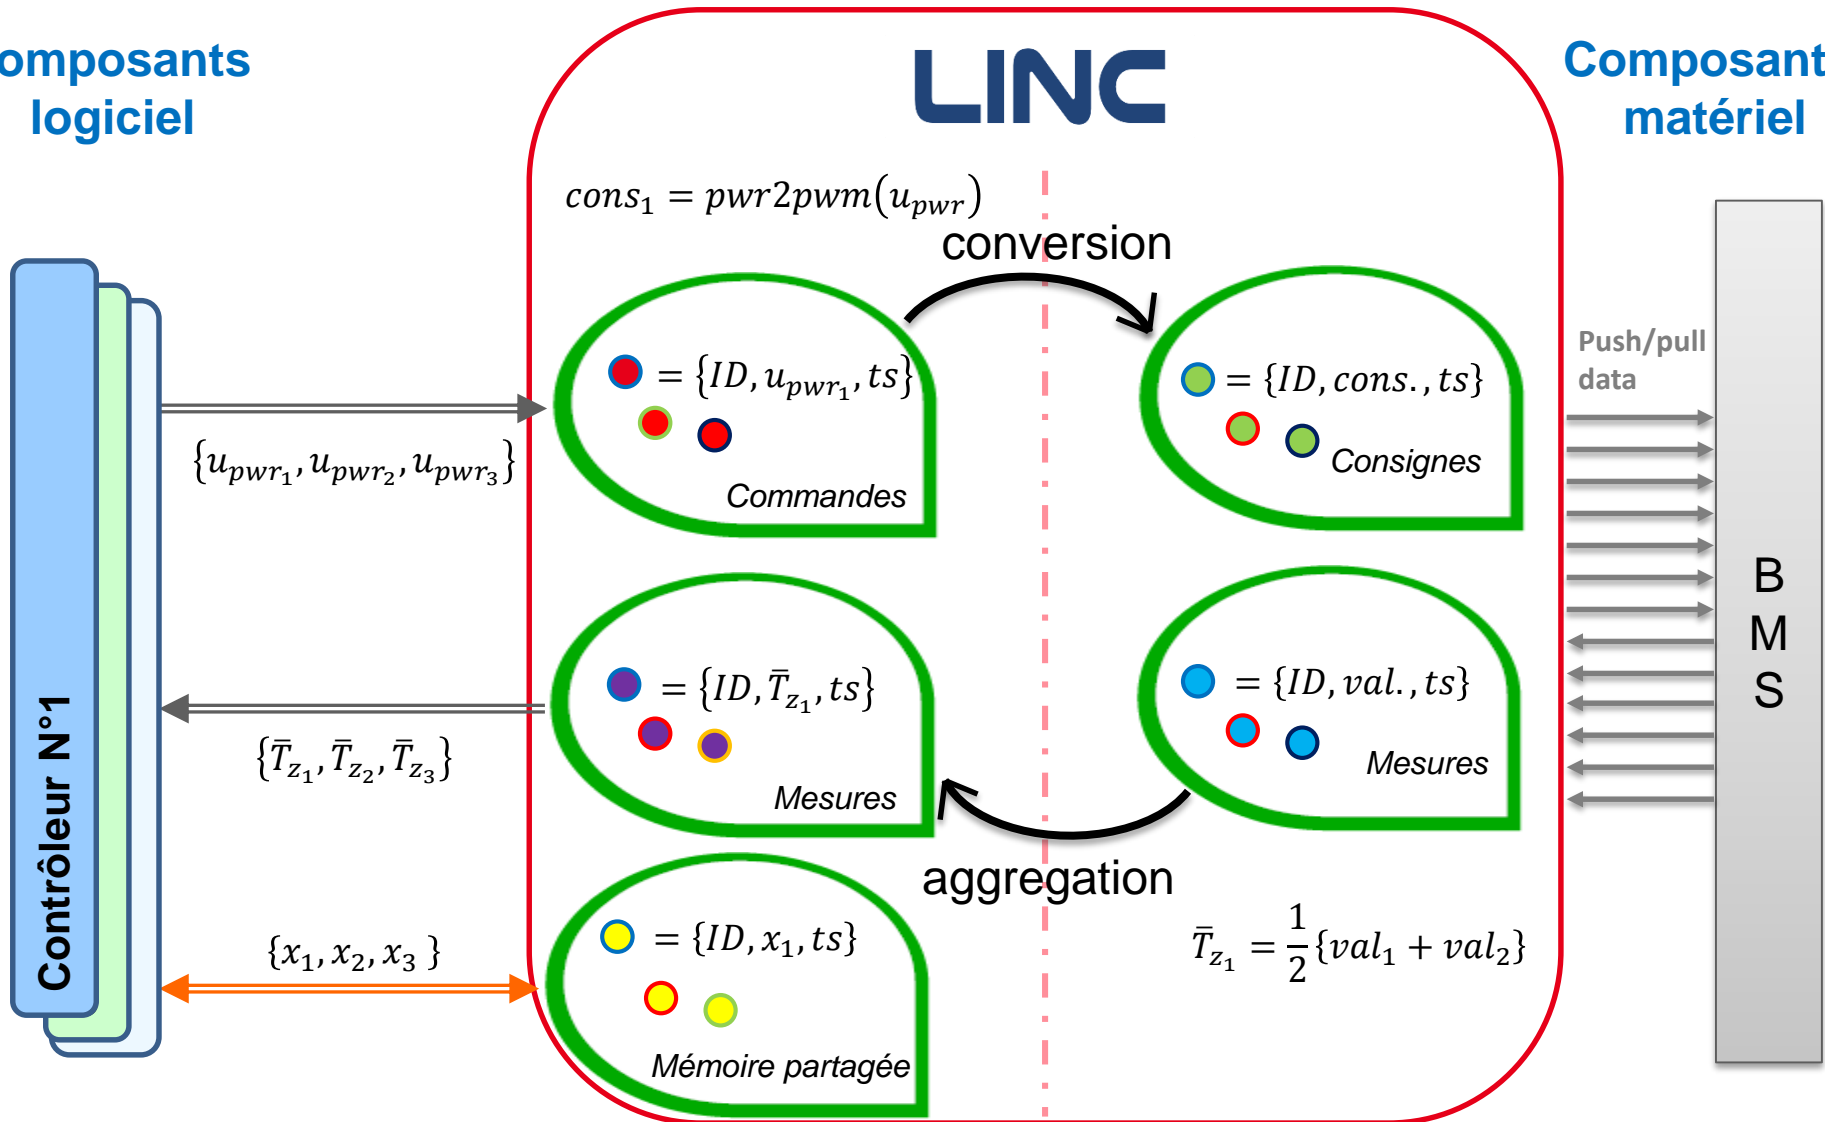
omposants logiciel

LINC

Composant matériel

$cons_1 = pwr2pwm(u_{pwr})$

conversion

$= \{ID, u_{pwr_1}, ts\}$

Commandes

$= \{ID, cons., ts\}$

Consignes

Push/pull data

$\{u_{pwr_1}, u_{pwr_2}, u_{pwr_3}\}$

B M S

$= \{ID, \bar{T}_{z_1}, ts\}$

Mesures

$= \{ID, val., ts\}$

Mesures

$\{\bar{T}_{z_1}, \bar{T}_{z_2}, \bar{T}_{z_3}\}$

Contrôleur N°1

aggregation

$= \{ID, x_1, ts\}$

$\{x_1, x_2, x_3\}$

Mémoire partagée

$\bar{T}_{z_1} = \frac{1}{2}\{val_1 + val_2\}$